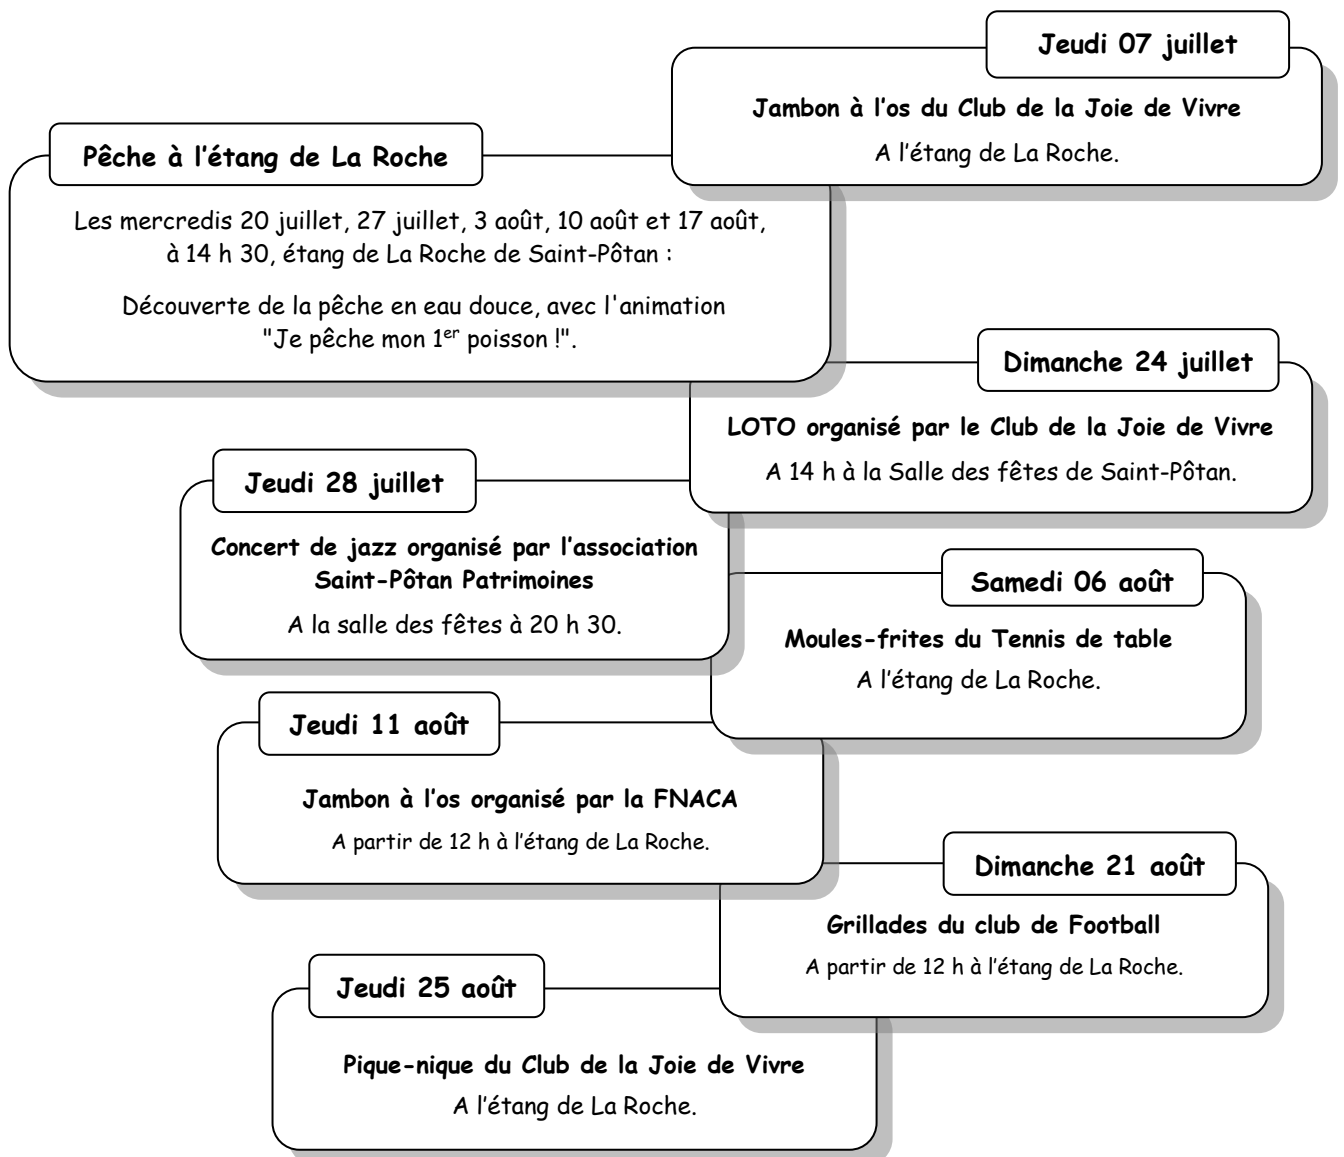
Jeudi 07 juillet

Jambon à l'os du Club de la Joie de Vivre

A l'étang de La Roche.

Pêche à l'étang de La Roche

Les mercredis 20 juillet, 27 juillet, 3 août, 10 août et 17 août, à 14 h 30, étang de La Roche de Saint-Pôtan :

Découverte de la pêche en eau douce, avec l'animation "Je pêche mon 1$^{er}$ poisson !".

Dimanche 24 juillet

LOTO organisé par le Club de la Joie de Vivre

A 14 h à la Salle des fêtes de Saint-Pôtan.

Jeudi 28 juillet

Concert de jazz organisé par l'association Saint-Pôtan Patrimoines

A la salle des fêtes à 20 h 30.

Samedi 06 août

Moules-frites du Tennis de table

A l'étang de La Roche.

Jeudi 11 août

Jambon à l'os organisé par la FNACA

A partir de 12 h à l'étang de La Roche.

Dimanche 21 août

Grillades du club de Football

A partir de 12 h à l'étang de La Roche.

Jeudi 25 août

Pique-nique du Club de la Joie de Vivre

A l'étang de La Roche.